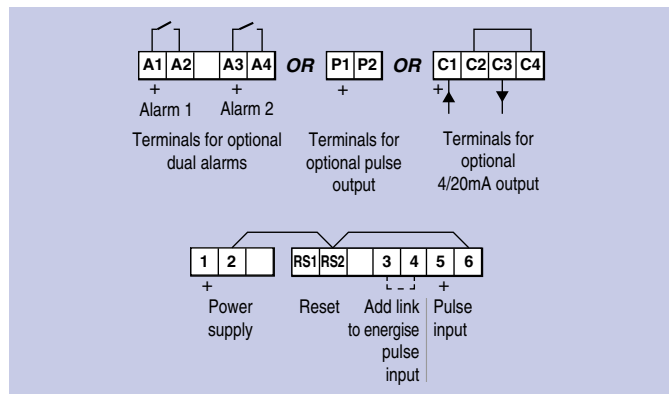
A1 A2 A3 A4 OR P1 P2 OR C1 C2 C3 C4

+ Alarm 1
+ Alarm 2

Terminals for optional dual alarms

+

Terminals for optional pulse output

+

Terminals for optional 4/20mA output

1 2 RS1 RS2 3 4 5 6

+ Power supply

Reset

Add link to energise pulse input

+ Pulse input